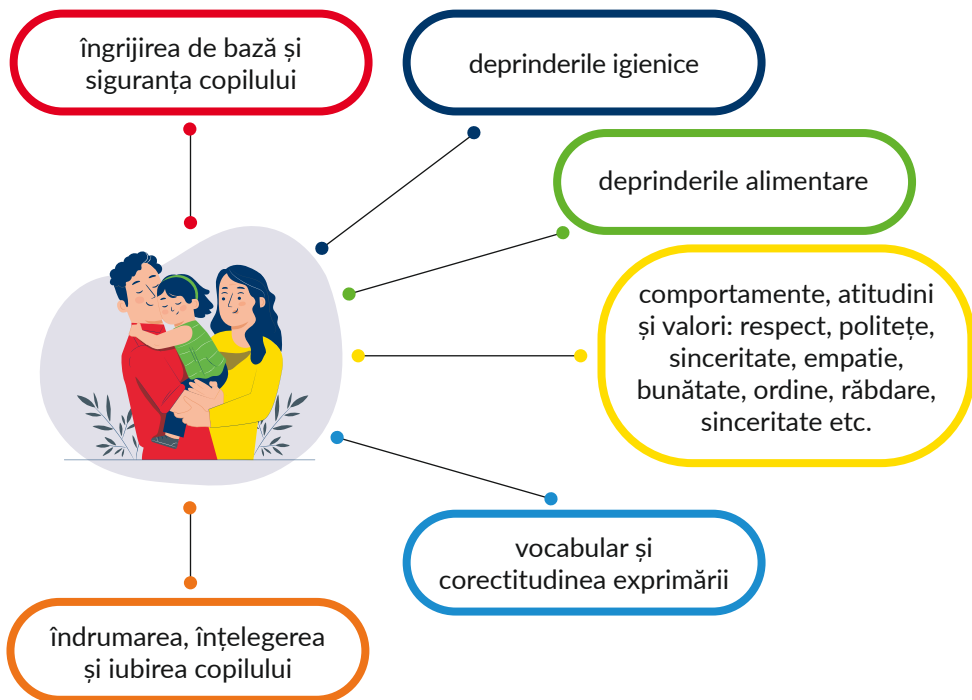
îngrijirea de bază și siguranța copilului

deprinderile igienice

deprinderile alimentare

comportamente, atitudini și valori: respect, politețe, sinceritate, empatie, bunătate, ordine, răbdare, sinceritate etc.

vocabular și corectitudinea exprimării

îndrumarea, înțelegerea și iubirea copilului